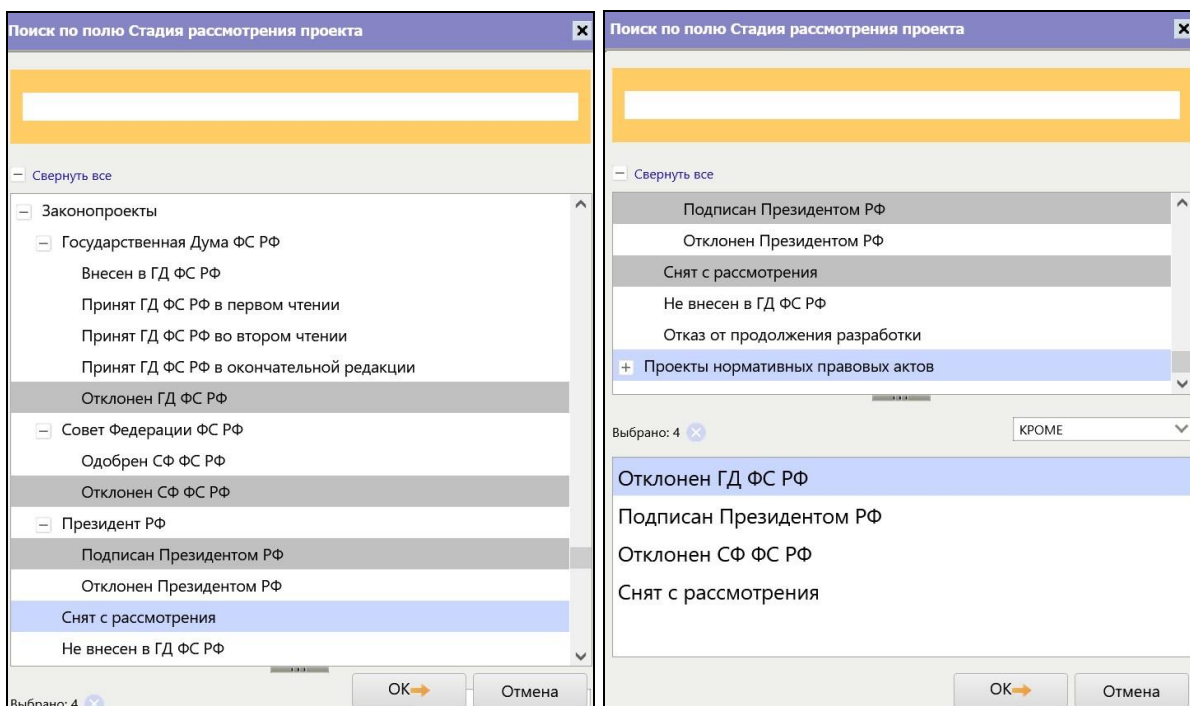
Поиск по полю Стадия рассмотрения проекта

Свернуть все

Законопроекты

Государственная Дума ФС РФ

Внесен в ГД ФС РФ

Принят ГД ФС РФ в первом чтении

Принят ГД ФС РФ во втором чтении

Принят ГД ФС РФ в окончательной редакции

Отклонен ГД ФС РФ

Совет Федерации ФС РФ

Одобрен СФ ФС РФ

Отклонен СФ ФС РФ

Президент РФ

Подписан Президентом РФ

Отклонен Президентом РФ

Снят с рассмотрения

Не внесен в ГД ФС РФ

Выбрано: 4

OK

Отмена

Поиск по полю Стадия рассмотрения проекта

Свернуть все

Подписан Президентом РФ

Отклонен Президентом РФ

Снят с рассмотрения

Не внесен в ГД ФС РФ

Отказ от продолжения разработки

Проекты нормативных правовых актов

Выбрано: 4

КРОМЕ

Отклонен ГД ФС РФ

Подписан Президентом РФ

Отклонен СФ ФС РФ

Снят с рассмотрения

OK

Отмена